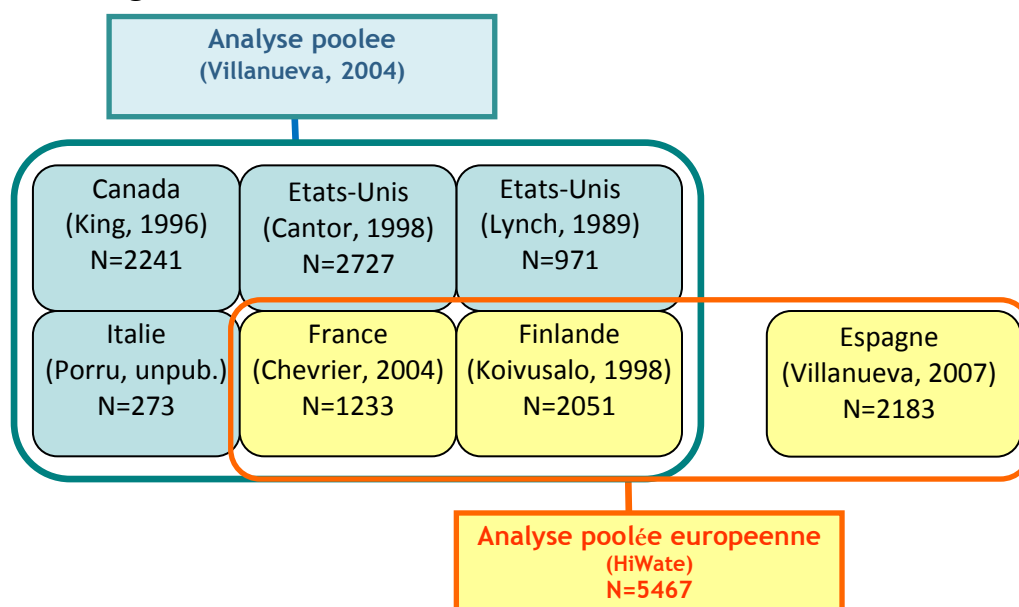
Analyse poolee
(Villanueva, 2004)

Canada
(King, 1996)
N=2241

Etats-Unis
(Cantor, 1998)
N=2727

Etats-Unis
(Lynch, 1989)
N=971

Italie
(Porru, unpub.)
N=273

France
(Chevrier, 2004)
N=1233

Finlande
(Koivusalo, 1998)
N=2051

Espagne
(Villanueva, 2007)
N=2183

Analyse poolée europeenne
(HiWate)
N=5467